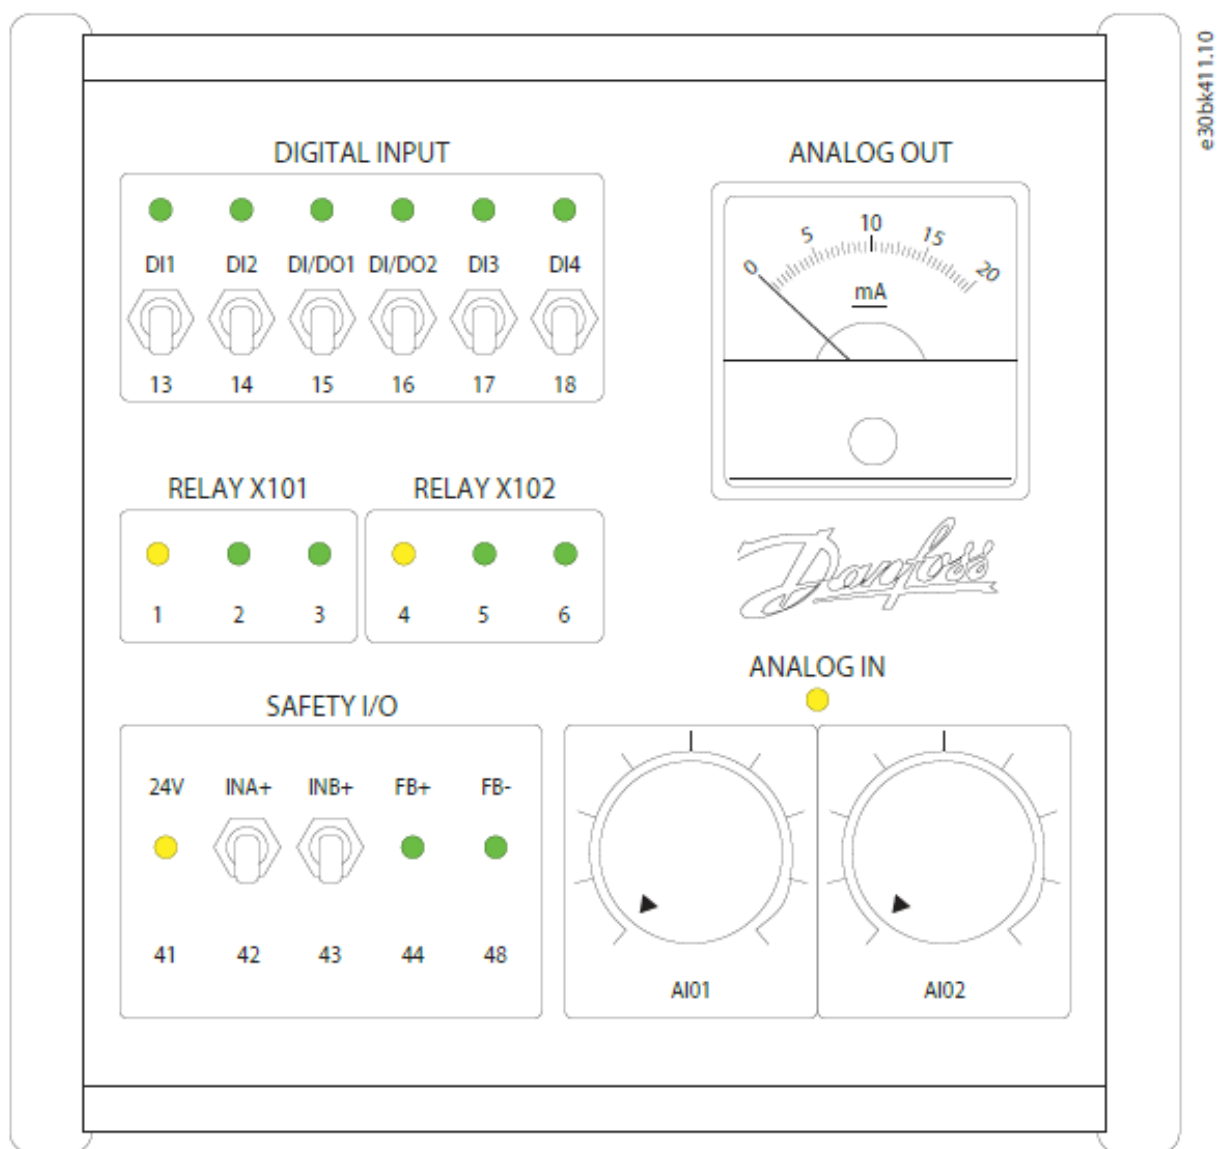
e30bk411.10

DIGITAL INPUT

DI1 DI2 DI/DO1 DI/DO2 DI3 DI4

13 14 15 16 17 18

ANALOG OUT

0 5 10 15 20

mA

RELAY X101

1 2 3

RELAY X102

4 5 6

Danfoss

ANALOG IN

SAFETY I/O

24V INA+ INB+ FB+ FB-

41 42 43 44 48

AI01

AI02